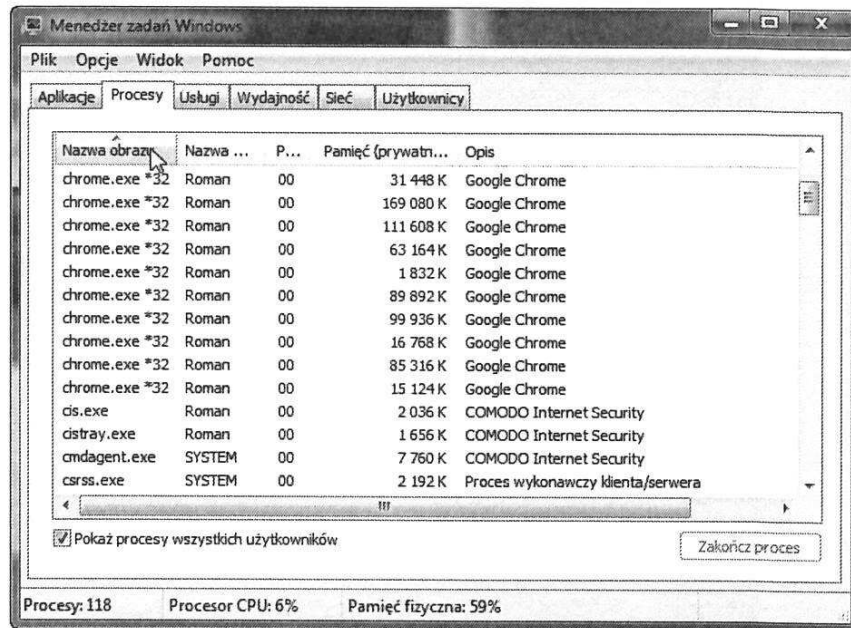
Menedżer zadań Windows

Plik Opcje Widok Pomoc

Aplikacje | Procesy | Usługi | Wydajność | Sieć | Użytkownicy

| Nazwa obrazu | Nazwa ... | P... | Pamięć (prywatn... | Opis |
|---|---|---|---|---|
| chrome.exe *32 | Roman | 00 | 31 448 K | Google Chrome |
| chrome.exe *32 | Roman | 00 | 169 080 K | Google Chrome |
| chrome.exe *32 | Roman | 00 | 111 608 K | Google Chrome |
| chrome.exe *32 | Roman | 00 | 63 164 K | Google Chrome |
| chrome.exe *32 | Roman | 00 | 1 832 K | Google Chrome |
| chrome.exe *32 | Roman | 00 | 89 892 K | Google Chrome |
| chrome.exe *32 | Roman | 00 | 99 936 K | Google Chrome |
| chrome.exe *32 | Roman | 00 | 16 768 K | Google Chrome |
| chrome.exe *32 | Roman | 00 | 85 316 K | Google Chrome |
| chrome.exe *32 | Roman | 00 | 15 124 K | Google Chrome |
| cis.exe | Roman | 00 | 2 036 K | COMODO Internet Security |
| cistray.exe | Roman | 00 | 1 656 K | COMODO Internet Security |
| cmdagent.exe | SYSTEM | 00 | 7 760 K | COMODO Internet Security |
| csrss.exe | SYSTEM | 00 | 2 192 K | Proces wykonawczy klienta/serwera |

Pokaż procesy wszystkich użytkowników

Zakończ proces

Procesy: 118 Procesor CPU: 6% Pamięć fizyczna: 59%